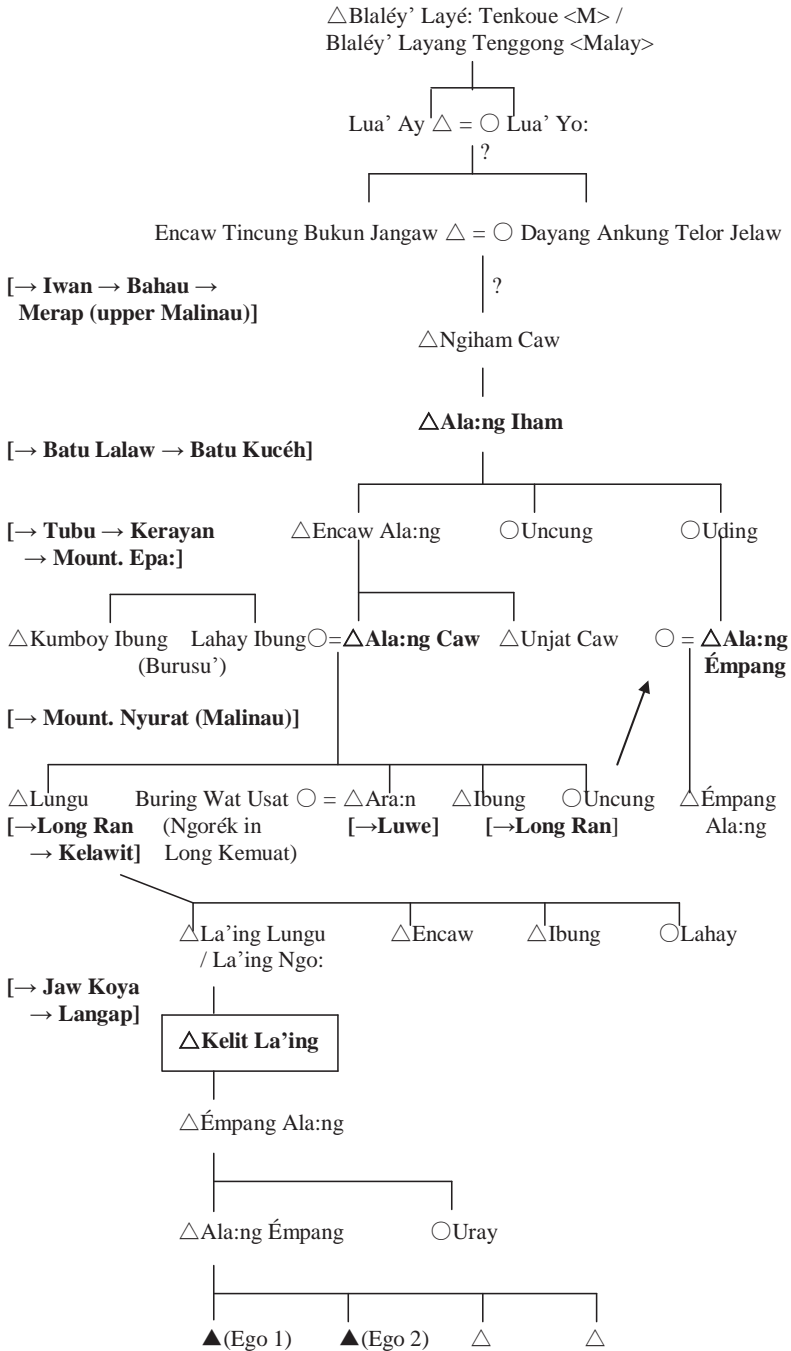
△Blaléy' Layé: Tenkoue <M> / Blaléy' Layang Tenggong <Malay>

Lua' Ay △ = ○ Lua' Yo:

?

Encaw Tincung Bukun Jangaw △ = ○ Dayang Ankung Telor Jelaw

[→ Iwan → Bahau → Merap (upper Malinau)]

?

△Ngiham Caw

△Ala:ng Iham

[→ Batu Lalaw → Batu Kucéh]

[→ Tubu → Kerayan → Mount. Epa:]

△Encaw Ala:ng ○Uncung ○Uding

△Kumboy Ibung Lahay Ibung○=△Ala:ng Caw △Unjat Caw ○ = △Ala:ng Émpang

(Burusu')

[→ Mount. Nyurat (Malinau)]

△Lungu [→Long Ran → Kelawit] Buring Wat Usat ○ = △Ara:n [→Luwe] △Ibung [→Long Ran] ○Uncung △Émpang Ala:ng

(Ngorék in Long Kemuat)

△La'ing Lungu / La'ing Ngo: △Encaw △Ibung ○Lahay

[→ Jaw Koya → Langap]

△Kelit La'ing

△Émpang Ala:ng

△Ala:ng Émpang ○Uray

▲(Ego 1) ▲(Ego 2) △ △